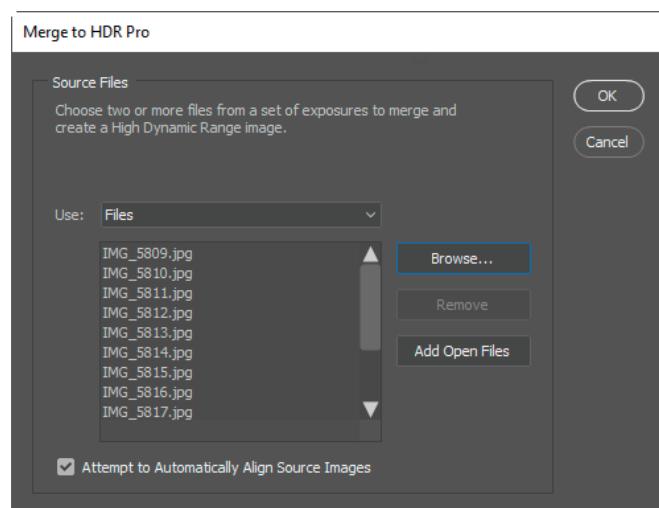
Merge to HDR Pro

Source Files

Choose two or more files from a set of exposures to merge and create a High Dynamic Range image.

OK

Cancel

Use: Files

IMG_5809.jpg
IMG_5810.jpg
IMG_5811.jpg
IMG_5812.jpg
IMG_5813.jpg
IMG_5814.jpg
IMG_5815.jpg
IMG_5816.jpg
IMG_5817.jpg

Browse...

Remove

Add Open Files

Attempt to Automatically Align Source Images